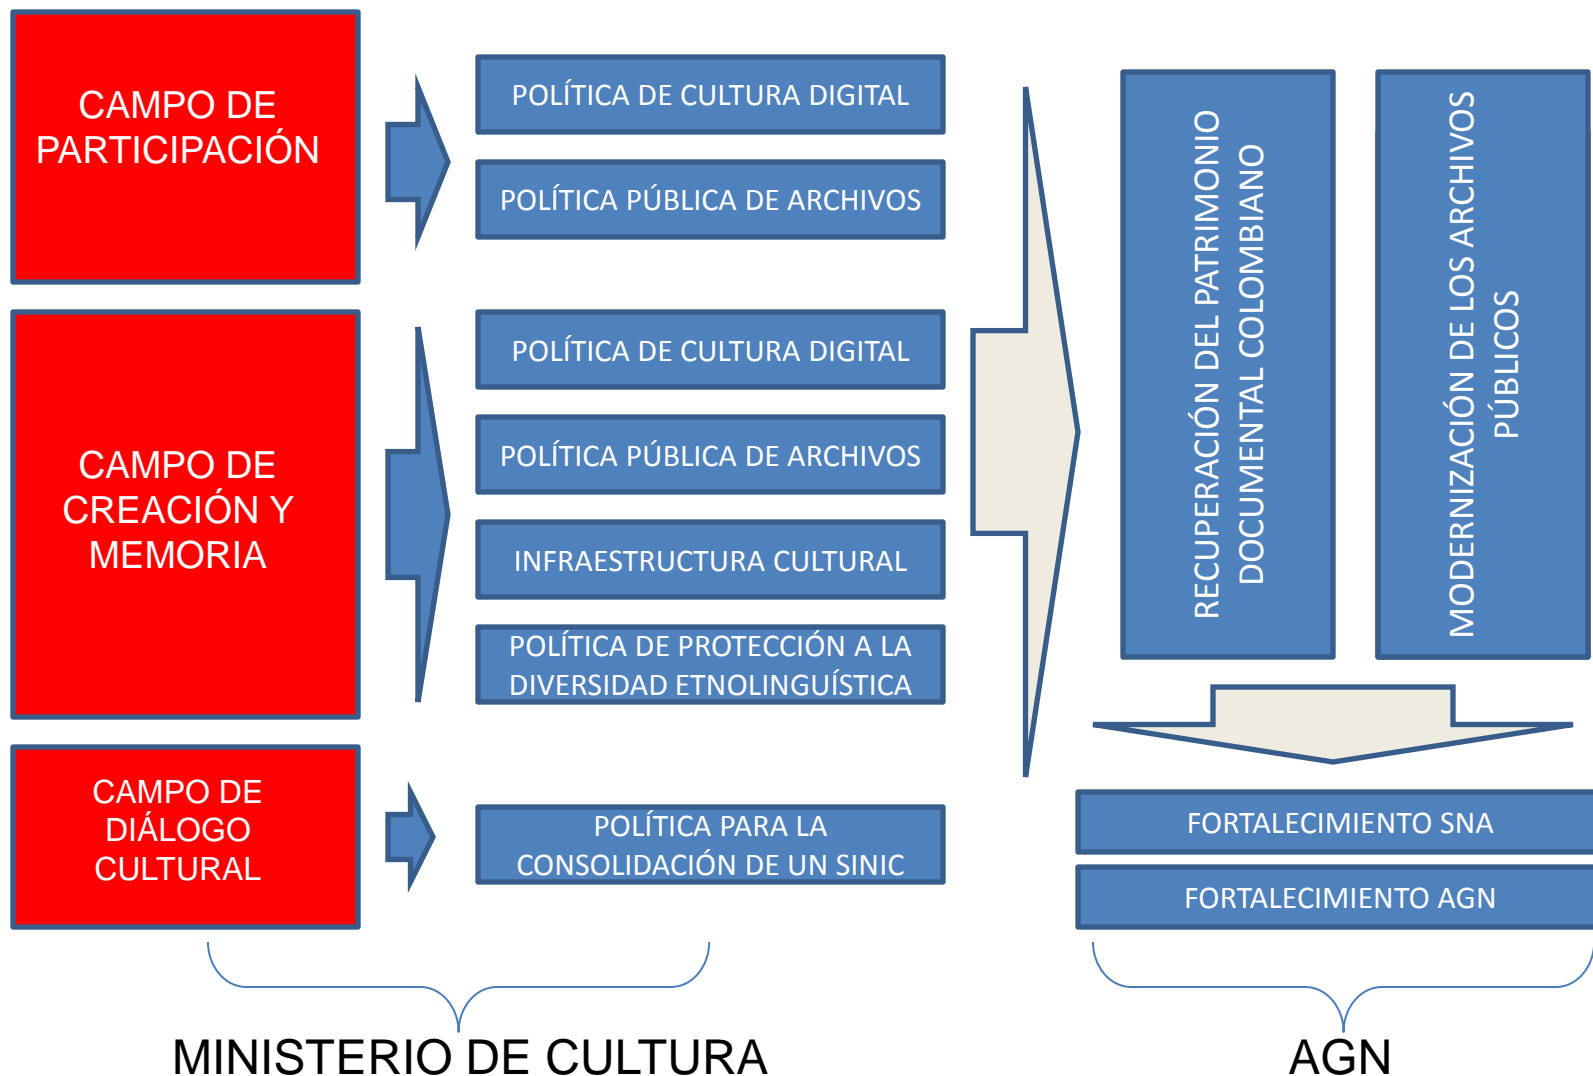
CAMPO DE PARTICIPACIÓN

POLÍTICA DE CULTURA DIGITAL

POLÍTICA PÚBLICA DE ARCHIVOS

CAMPO DE CREACIÓN Y MEMORIA

POLÍTICA DE CULTURA DIGITAL

POLÍTICA PÚBLICA DE ARCHIVOS

INFRAESTRUCTURA CULTURAL

POLÍTICA DE PROTECCIÓN A LA DIVERSIDAD ETNOLINGUÍSTICA

CAMPO DE DIÁLOGO CULTURAL

POLÍTICA PARA LA CONSOLIDACIÓN DE UN SINIC

RECUPERACIÓN DEL PATRIMONIO DOCUMENTAL COLOMBIANO

MODERNIZACIÓN DE LOS ARCHIVOS PÚBLICOS

FORTALECIMIENTO SNA

FORTALECIMIENTO AGN

MINISTERIO DE CULTURA

AGN